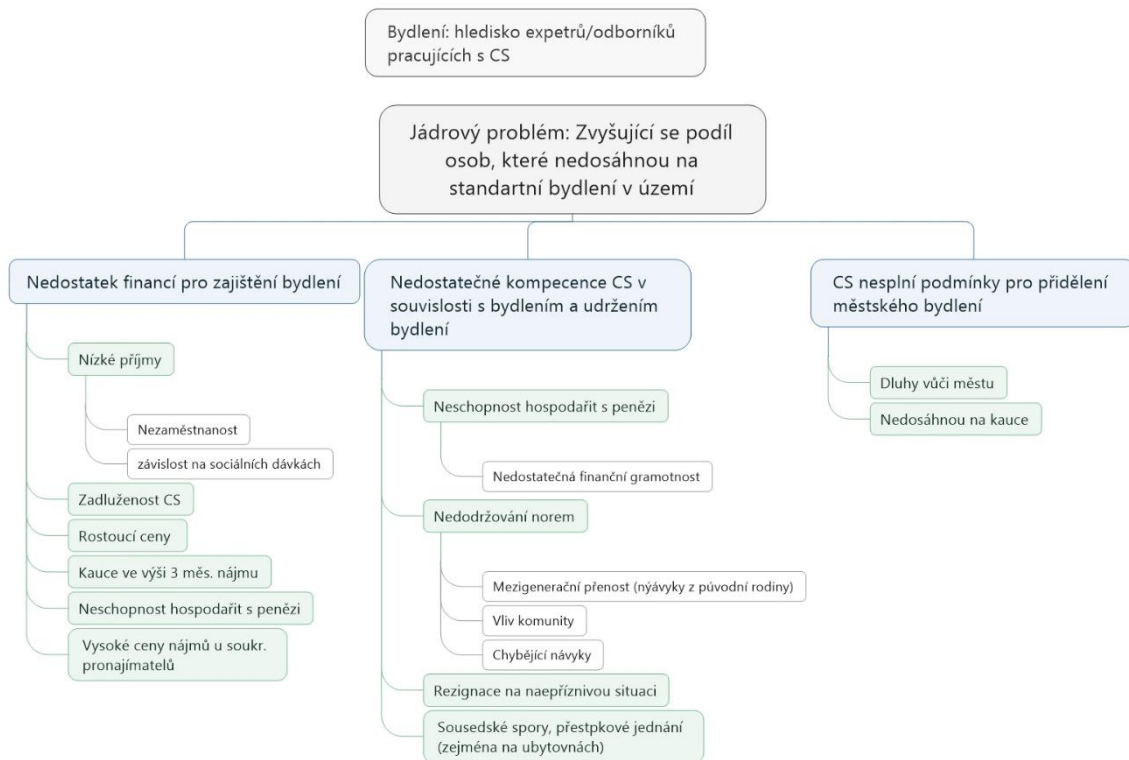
Bydlení: hledisko expetrů/odborníků pracujících s CS

Jádrový problém: Zvyšující se podíl osob, které nedosáhnou na standartní bydlení v území

Nedostatek financí pro zajištění bydlení

Nízké příjmy

Nezaměstnanost

závislost na sociálních dávkách

Zadluženost CS

Rostoucí ceny

Kauce ve výši 3 měs. nájmu

Neschopnost hospodařit s penězi

Vysoké ceny nájmů u soukr. pronajímatelů

Nedostatečné kompecence CS v souvislosti s bydlením a udržením bydlení

Neschopnost hospodařit s penězi

Nedostatečná finanční gramotnost

Nedodržování norem

Mezigenerační přenost (nýávyky z původní rodiny)

Vliv komunity

Chybějící návyky

Rezignace na naepříznivou situaci

Sousedské spory, přestpkové jednání (zejména na ubytovnách)

CS nesplní podmínky pro přidělení městského bydlení

Dluhy vůči městu

Nedosáhnou na kauce